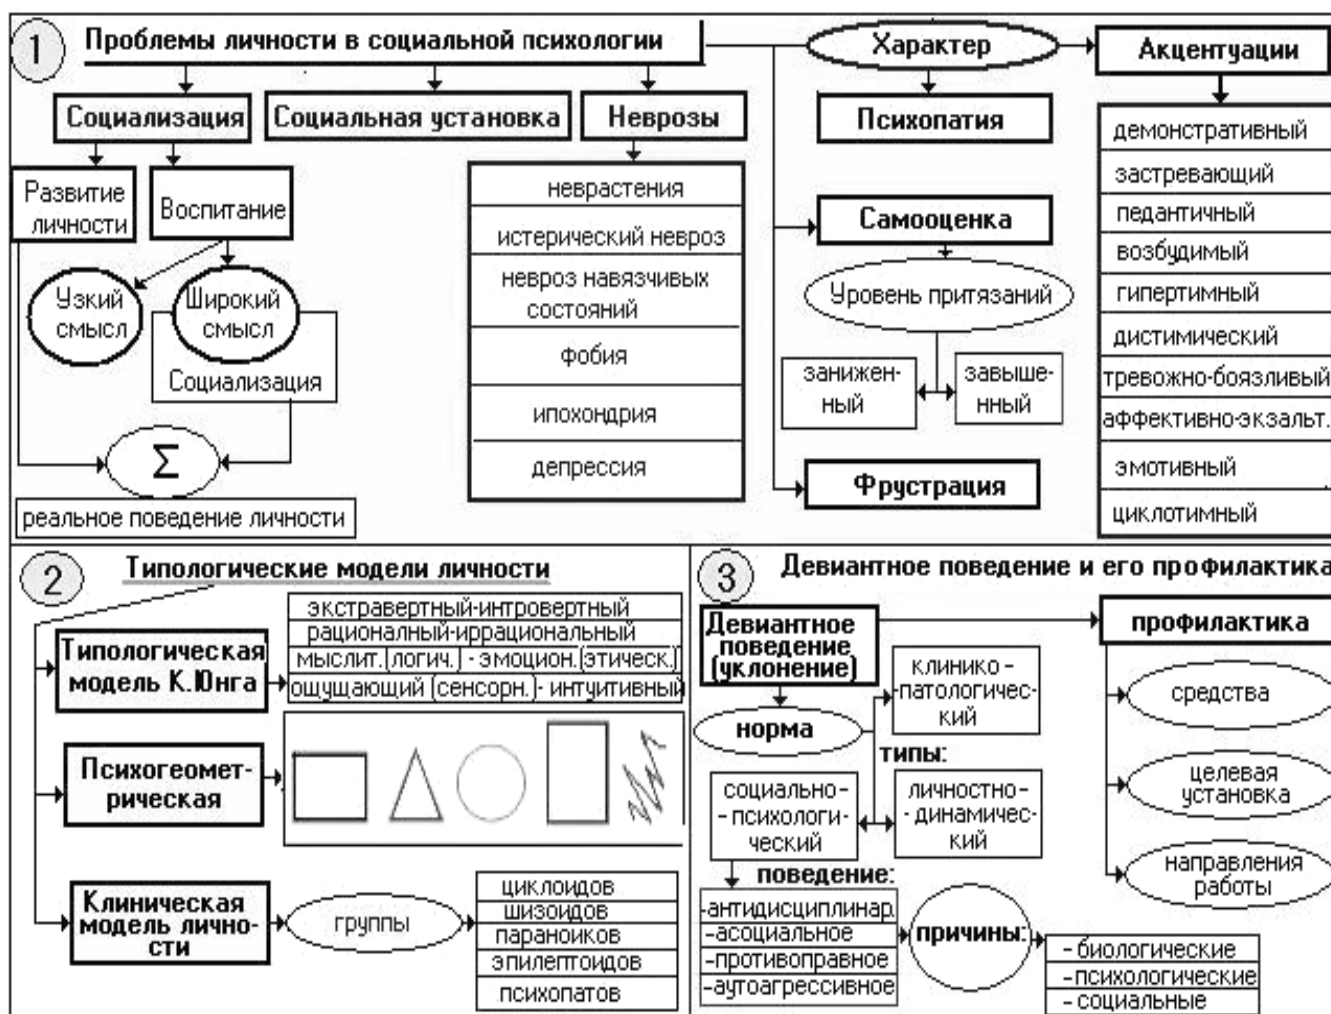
1 Проблемы личности в социальной психологии

Социализация

Социальная установка

Неврозы

Развитие личности

Воспитание

Узкий смысл

Широкий смысл

Социализация

Σ

реальное поведение личности

неврастения

истерический невроз

невроз навязчивых состояний

фобия

ипохондрия

депрессия

Характер

Психопатия

Самооценка

Уровень притязаний

занижен-ный

завыше-нный

Фрустрация

Акцентуации

демонстративный

застревающий

педантичный

возбудимый

гипертимный

дистимический

тревожно-боязливый

аффективно-экзальт.

эмотивный

циклотимный

2 Типологические модели личности

Типологическая модель К.Юнга

экстравертный-интровертный

рационалный-иррациональный

мыслит. (логич.) - эмоцион. (этическ.)

ощущающий (сенсорн.) - интуитивный

Психогеометрическая

Клиническая модель личности

группы

циклоидов

шизоидов

параноиков

эпилептоидов

психопатов

3 Девиантное поведение и его профилактика

Девиантное поведение (уклонение)

норма

клинико-патологический

типы:

социально-психологический

личностно-динамический

поведение:

-антидисциплинар.

-асоциальное

-противоправное

-аутоагрессивное

причины:

- биологические

- психологические

- социальные

профилактика

средства

целевая установка

направления работы